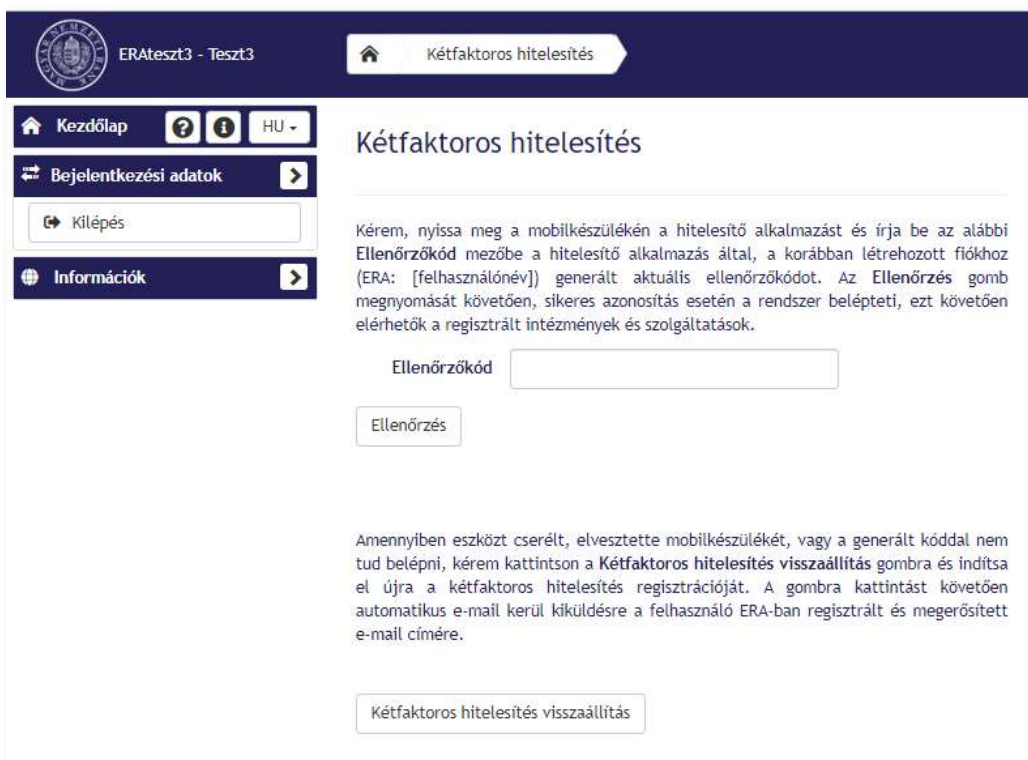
ERAteszt3 - Teszt3

Kétfaktoros hitelesítés

Kezdőlap

HU

Bejelentkezési adatok

Kilépés

Információk

Kétfaktoros hitelesítés

Kérem, nyissa meg a mobilkészülékén a hitelesítő alkalmazást és írja be az alábbi **Ellenőrzőkód** mezőbe a hitelesítő alkalmazás által, a korábban létrehozott fiókhoz (ERA: [felhasználónév]) generált aktuális ellenőrzőkódot. Az **Ellenőrzés** gomb megnyomását követően, sikeres azonosítás esetén a rendszer belépteti, ezt követően elérhetők a regisztrált intézmények és szolgáltatások.

Ellenőrzőkód

Ellenőrzés

Amennyiben eszközt cserélt, elvesztette mobilkészülékét, vagy a generált kóddal nem tud belépni, kérem kattintson a **Kétfaktoros hitelesítés visszaállítás** gombra és indítsa el újra a kétfaktoros hitelesítés regisztrációját. A gombra kattintást követően automatikus e-mail kerül kiküldésre a felhasználó ERA-ban regisztrált és megerősített e-mail címére.

Kétfaktoros hitelesítés visszaállítás